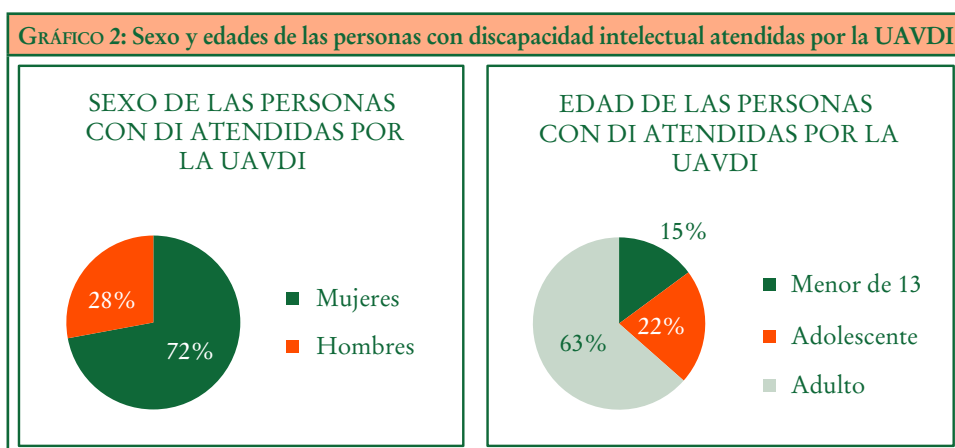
GRÁFICO 2: Sexo y edades de las personas con discapacidad intelectual atendidas por la UAVDI

SEXO DE LAS PERSONAS CON DI ATENDIDAS POR LA UAVDI

28%

72%

Mujeres

Hombres

EDAD DE LAS PERSONAS CON DI ATENDIDAS POR LA UAVDI

15%

22%

63%

Menor de 13

Adolescente

Adulto